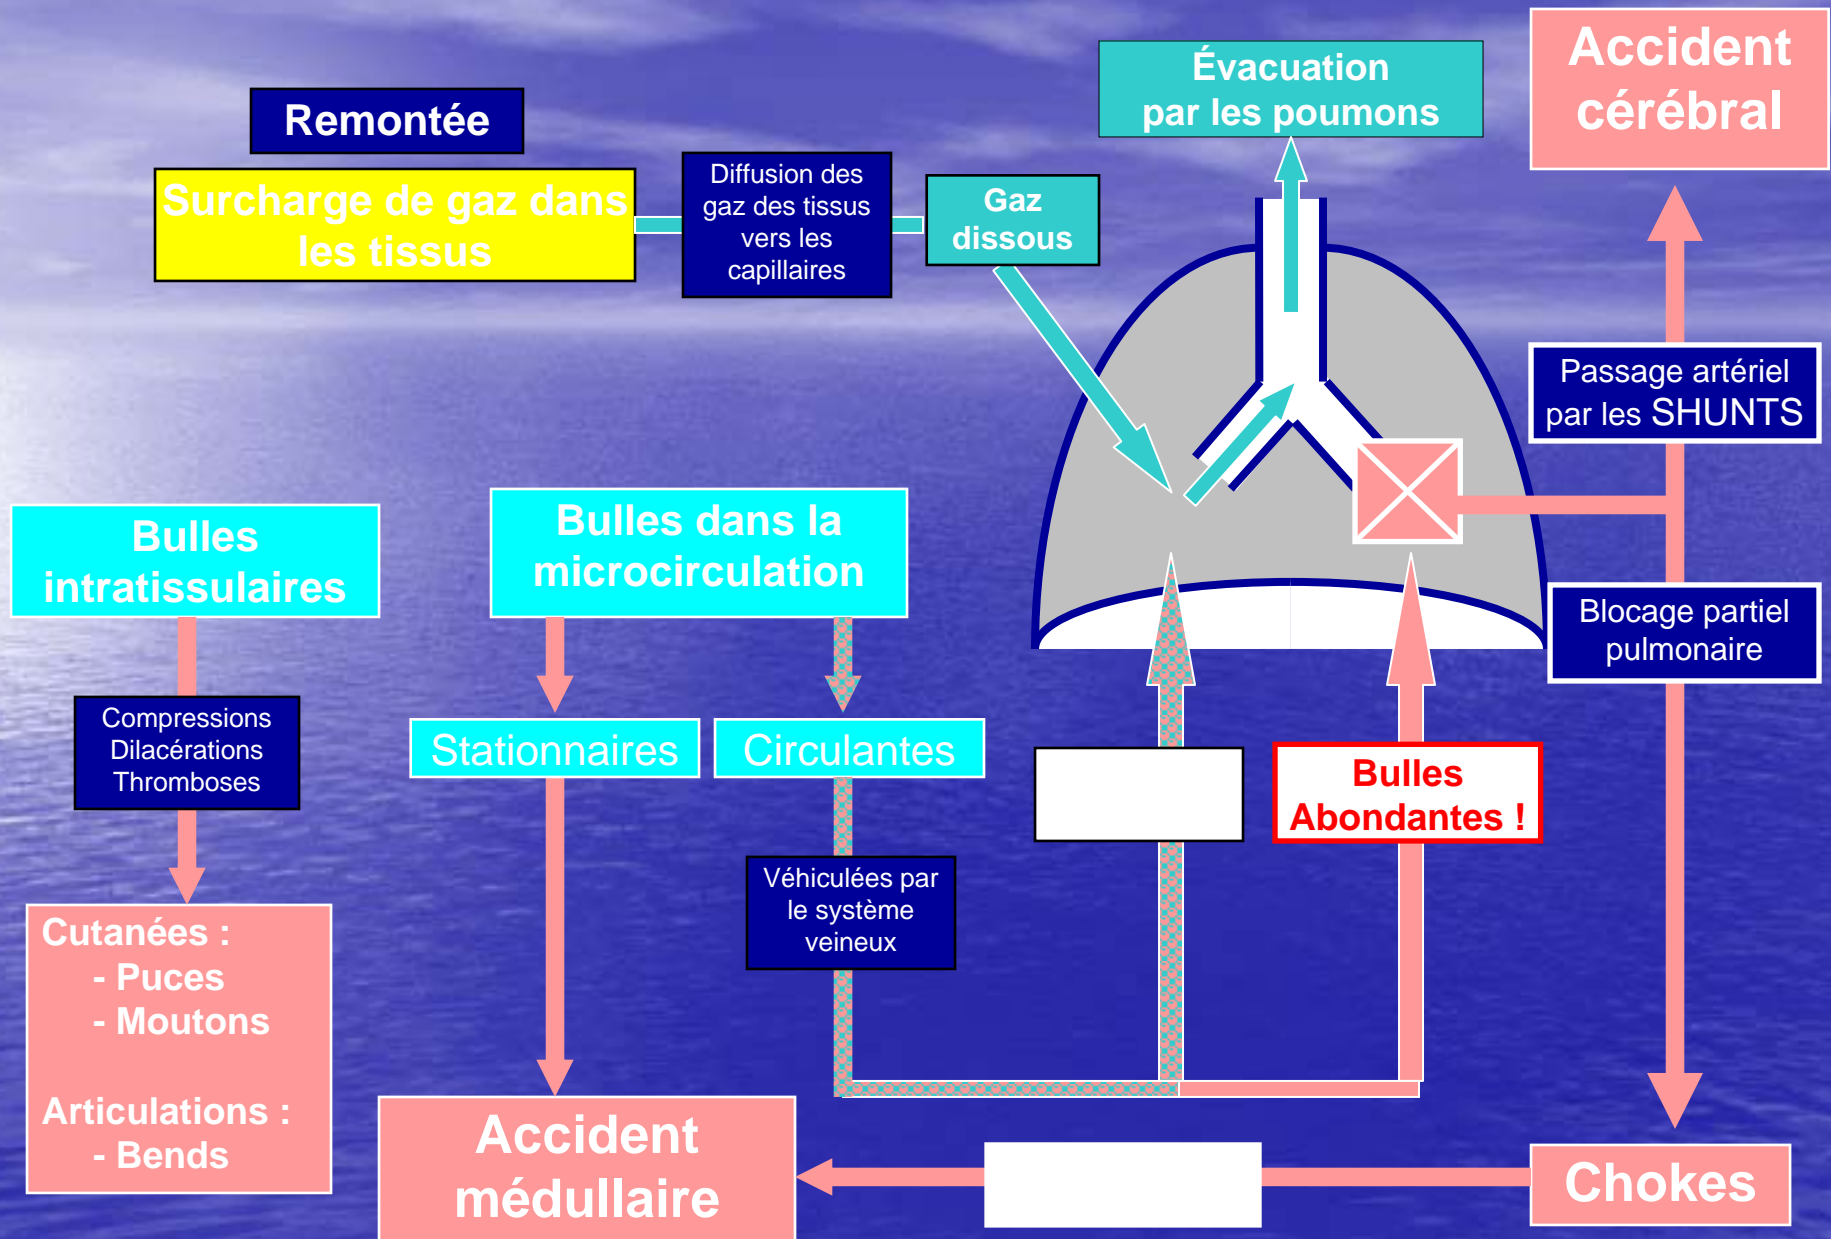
Remontée

Surcharge de gaz dans les tissus

Diffusion des gaz des tissus vers les capillaires

Gaz dissous

Évacuation par les poumons

Accident cérébral

Passage artériel par les SHUNTS

Blocage partiel pulmonaire

Bulles intratissulaires

Bulles dans la microcirculation

Compressions
Dilacérations
Thromboses

Stationnaires

Circulantes

Bulles Abondantes !

Véhiculées par le système veineux

Cutanées :
- Puces
- Moutons

Articulations :
- Bends

Accident médullaire

Chokes